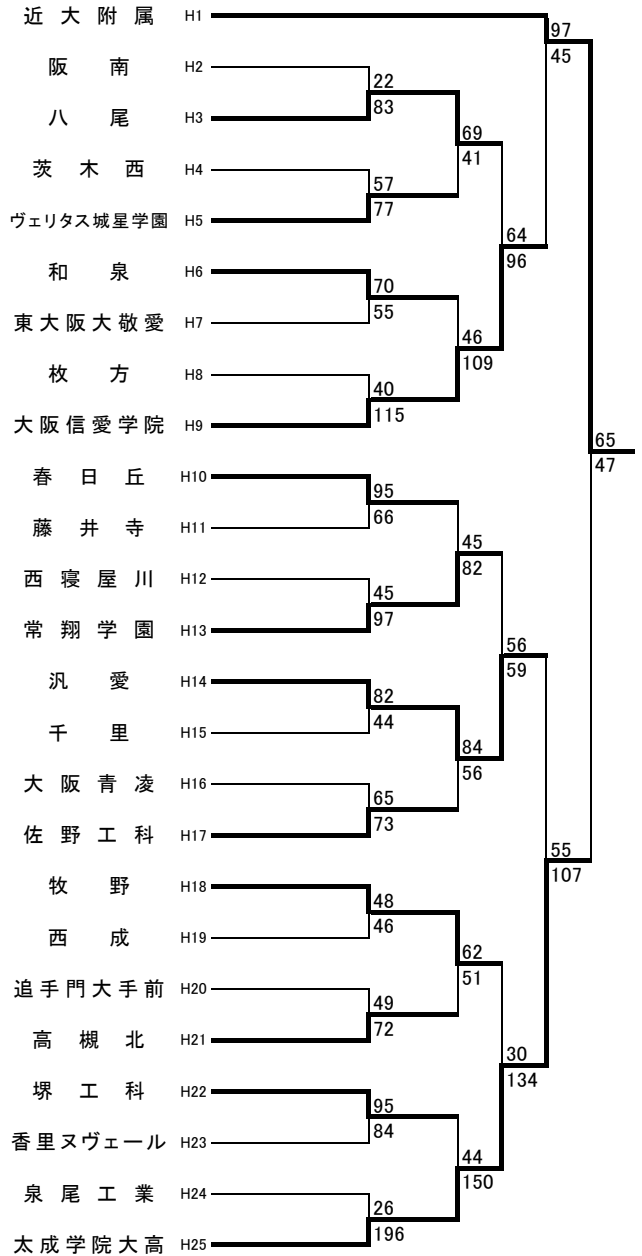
近大附属 H1
阪南 H2
八尾 H3
茨木西 H4
ヴェリタス城星学園 H5
和泉 H6
東大阪大敬愛 H7
枚方 H8
大阪信愛学院 H9
春日丘 H10
藤井寺 H11
西寝屋川 H12
常翔学園 H13
汎愛 H14
千里 H15
大阪青凌 H16
佐野工科 H17
牧野 H18
西成 H19
追手門大手前 H20
高槻北 H21
堺工科 H22
香里ヌヴェール H23
泉尾工業 H24
太成学院大高 H25

97
45
22
83
69
41
57
77
64
96
70
55
46
109
40
115
65
47
95
66
45
82
45
97
56
59
82
44
84
56
65
73
55
107
48
46
62
51
49
72
30
134
95
84
44
150
26
196